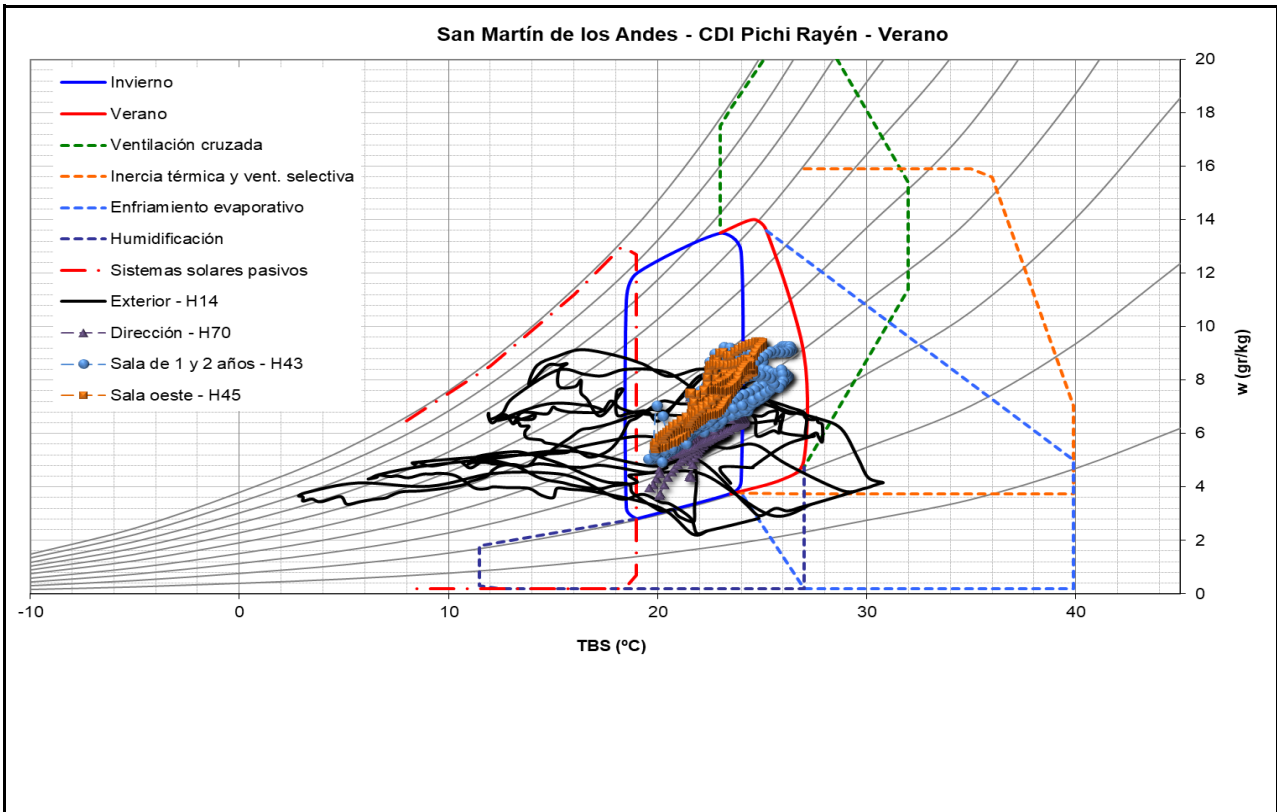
San Martín de los Andes - CDI Pichi Rayén - Verano

Invierno
Verano
Ventilación cruzada
Inercia térmica y vent. selectiva
Enfriamiento evaporativo
Humidificación
Sistemas solares pasivos
Exterior - H14
Dirección - H70
Sala de 1 y 2 años - H43
Sala oeste - H45

20
18
16
14
12
10
8
6
4
2
0

w (gr/kg)

-10
0
10
20
30
40

TBS (ºC)